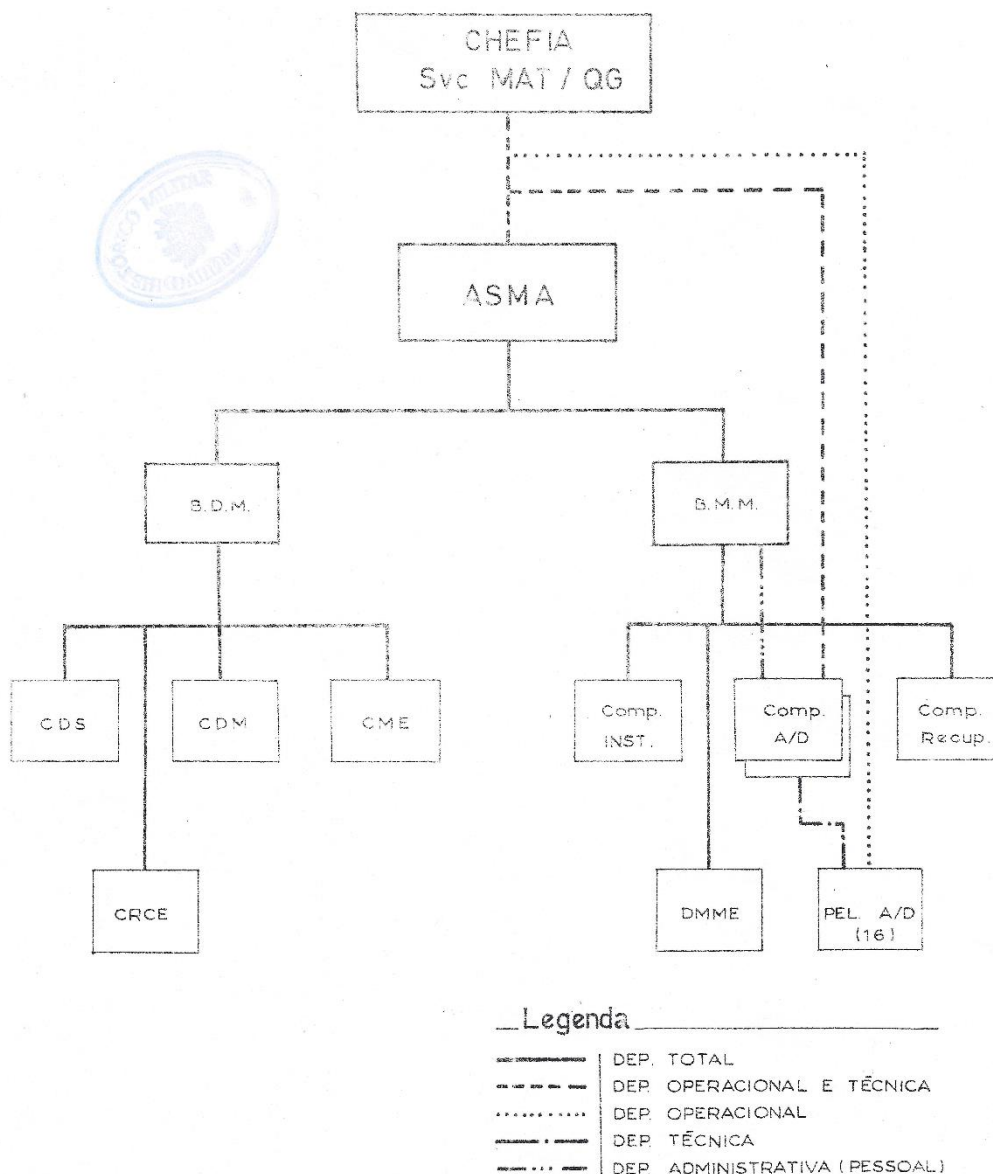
CHEFIA
Svc MAT / QG

ASMA

B.D.M.

B.M.M.

CDS

CDM

CME

CRCE

Comp. INST.

Comp. A/D

Comp. Recup.

DMME

PEL. A/D (16)

Legenda

DEP. TOTAL
DEP. OPERACIONAL E TÉCNICA
DEP. OPERACIONAL
DEP. TÉCNICA
DEP. ADMINISTRATIVA (PESSOAL)